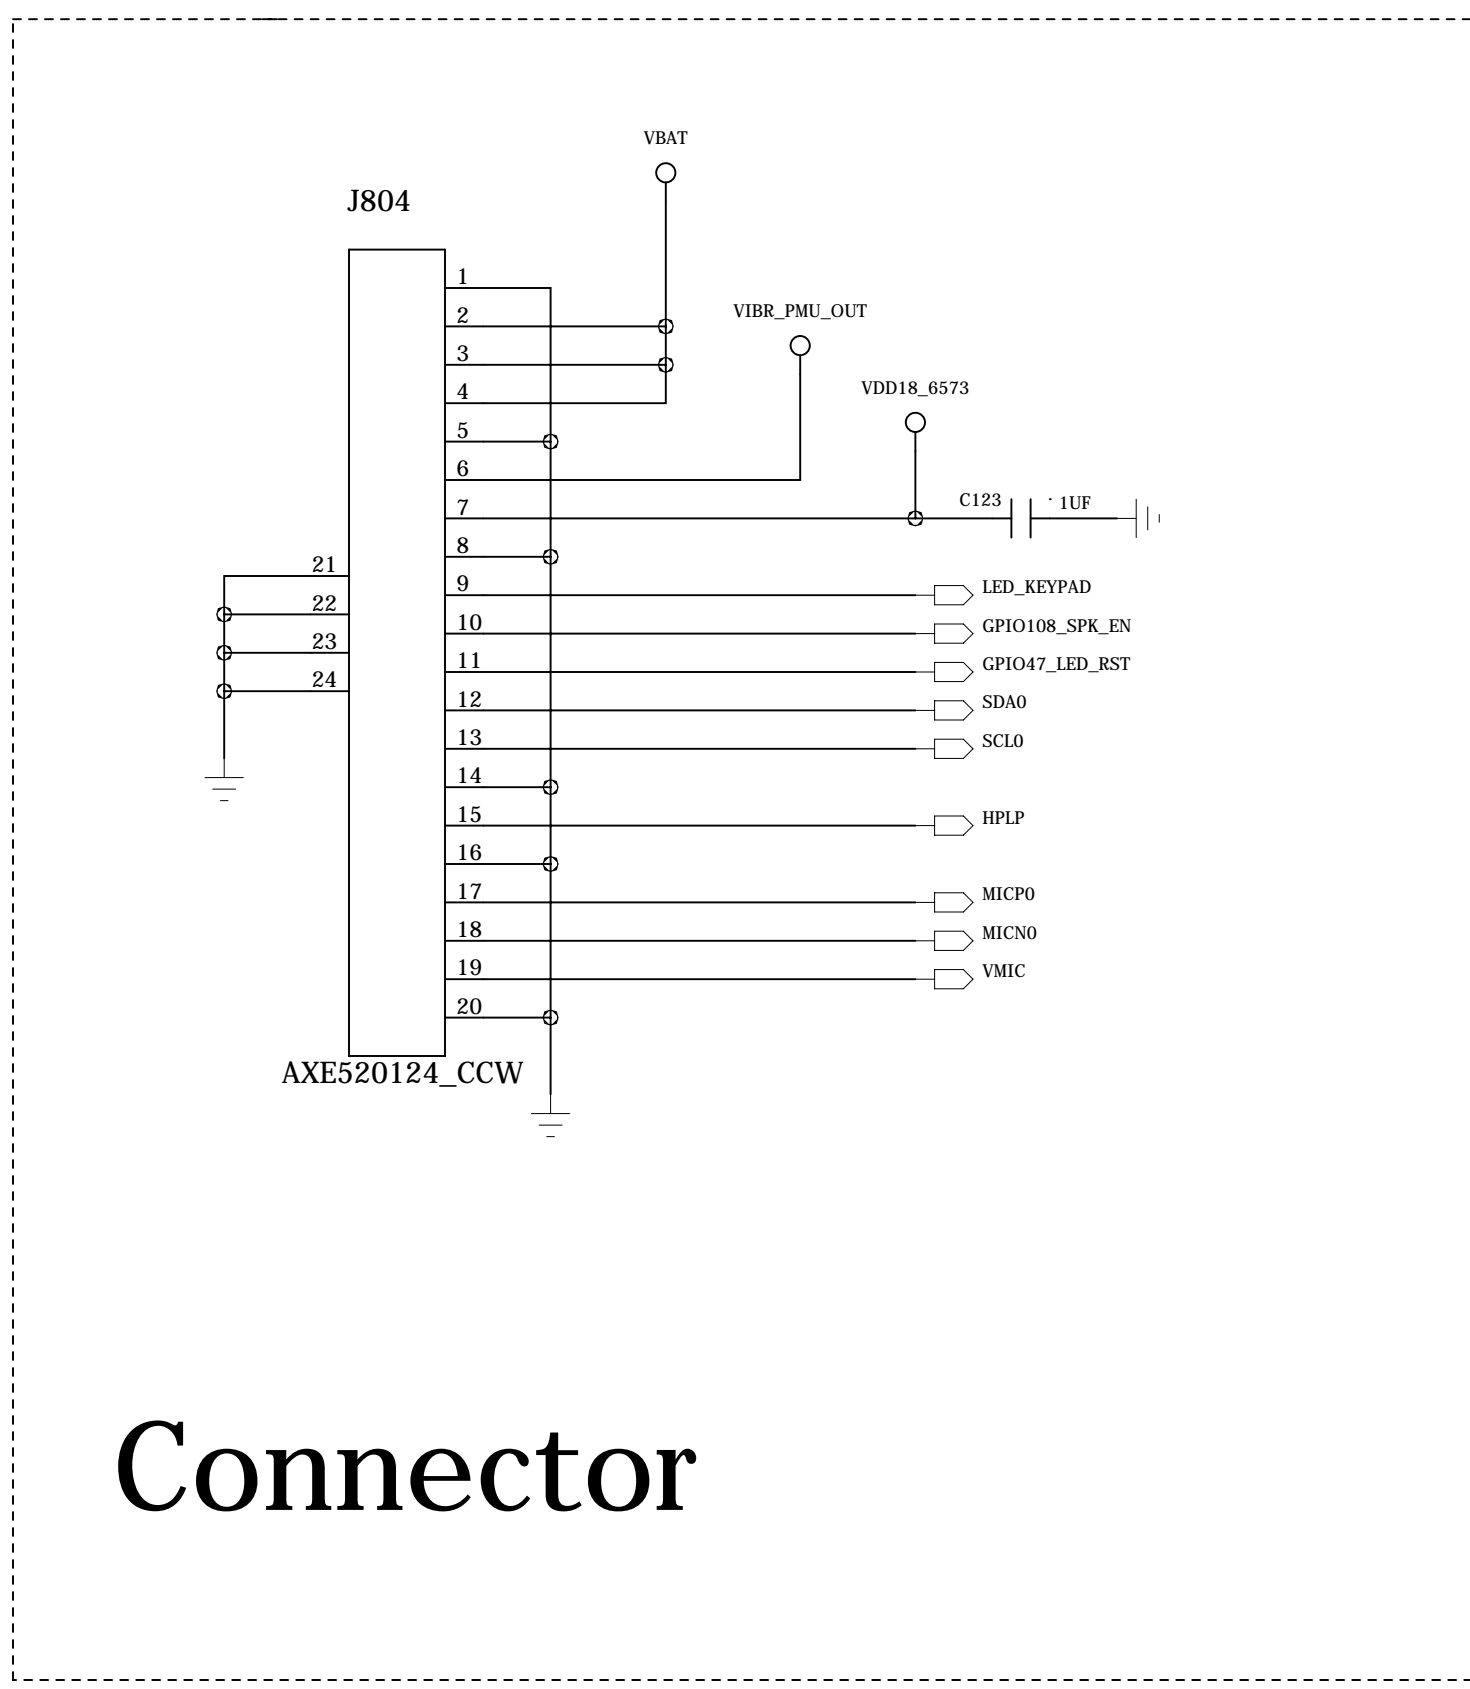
VBAT

J804

VIBR_PMU_OUT

VDD18_6573

1
2
3
4
5
6
7
8
9
10
11
12
13
14
15
16
17
18
19
20

21
22
23
24

C123

.1UF

LED_KEYPAD
GPIO108_SPK_EN
GPIO47_LED_RST
SDA0
SCL0
HPLP
MICP0
MICN0
VMIC

AXE520124_CCW

Connector